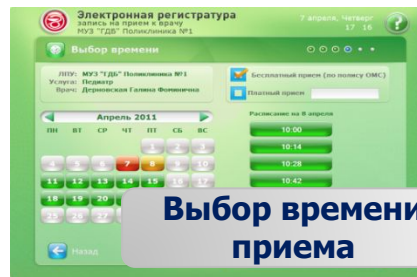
Электронная регистратура
Запись на прием к врачу
МУЗ "ГДБ" Поликлиника №1

7 апреля, Четверг
17 16

?

Выбор времени

ЛПУ: МУЗ "ГДБ" Поликлиника №1
Услуга: Педиатр
Врач: Дерновская Галина Фоминична

Бесплатный прием (по полису ОМС)

Платный прием

Апрель 2011

| ПН | ВТ | СР | ЧТ | ПТ | СБ | ВС |
|---|---|---|---|---|---|---|
| | | | | 1 | 2 | 3 |
| 4 | 5 | 6 | 7 | 8 | 9 | 10 |
| 11 | 12 | 13 | 14 | 15 | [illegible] | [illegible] |
| 18 | 19 | 20 | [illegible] | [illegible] | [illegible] | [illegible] |
| 25 | 26 | 27 | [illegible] | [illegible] | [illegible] | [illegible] |

Расписание на 8 апреля

10:00
10:14
10:28
10:42

Назад

Выбор времени приема